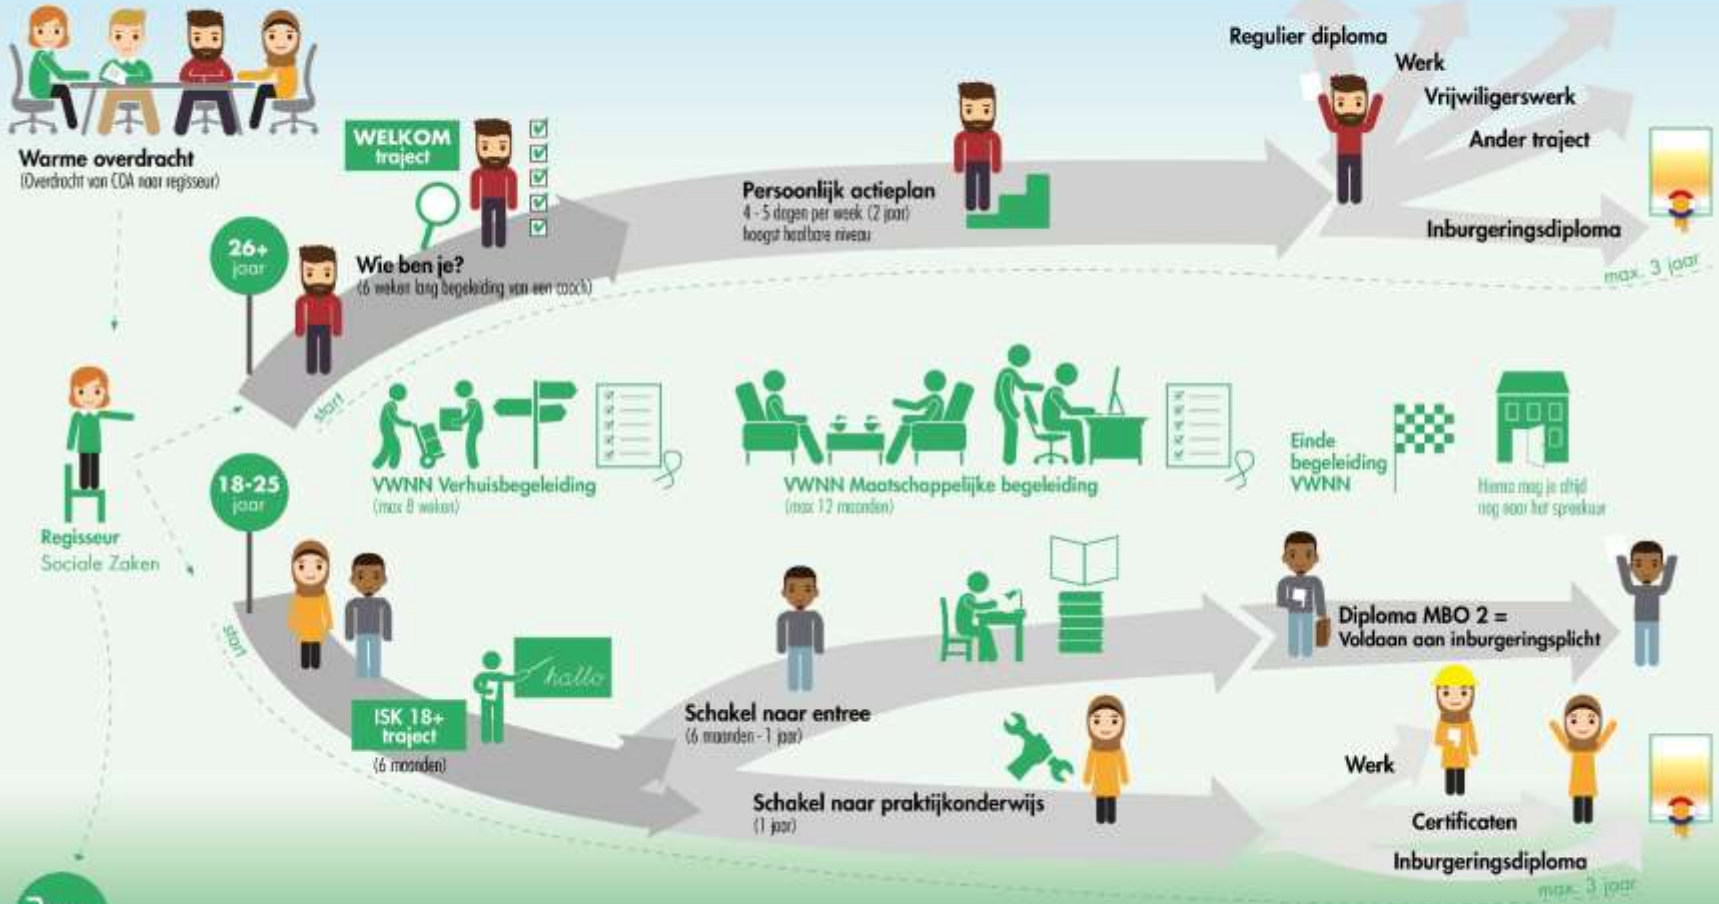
Warme overdracht
(Overdracht van COA naar regisseur)

WELKOM traject

26+ jaar

Wie ben je?
(6 weken lang begeleiding van een coach)

start

Persoonlijk actieplan
4 - 5 dagen per week (2 jaar)
hoogst haalbare niveau

Regulier diploma
Werk
Vrijwiligerswerk
Ander traject
Inburgeringsdiploma

max. 3 jaar

Regisseur
Sociale Zaken

VWNN Verhuisbegeleiding
(max 8 weken)

VWNN Maatschappelijke begeleiding
(max 12 maanden)

Einde begeleiding VWNN

Hierna mag je altijd nog naar het spreekuur

18-25 jaar

start

hallo

ISK 18+ traject
(6 maanden)

Schakel naar entree
(6 maanden - 1 jaar)

Diploma MBO 2 =
Voldaan aan inburgeringsplicht

Schakel naar praktijkonderwijs
(1 jaar)

Werk
Certificaten
Inburgeringsdiploma

max. 3 jaar